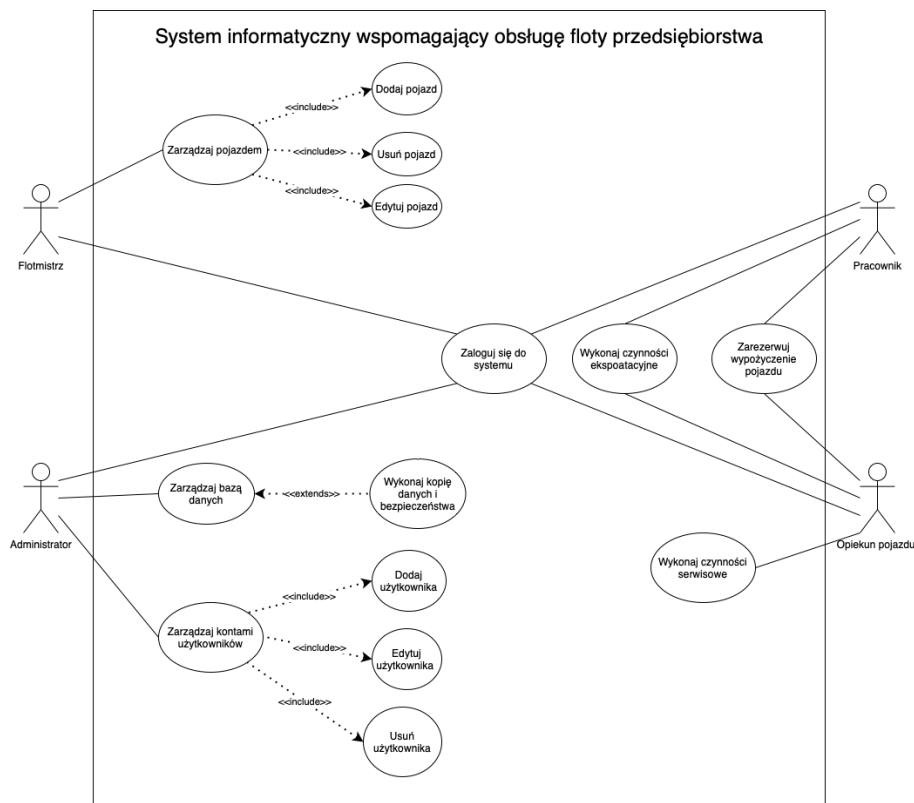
System informatyczny wspomagający obsługę floty przedsiębiorstwa

Flotmistrz

Zarządzaj pojazdem

<<include>>

Dodaj pojazd

<<include>>

Usuń pojazd

<<include>>

Edytuj pojazd

Pracownik

Zaloguj się do systemu

Wykonaj czynności ekspoatacyjne

Zarezerwuj wypożyczenie pojazdu

Administrator

Zarządzaj bazą danych

<<extends>>

Wykonaj kopię danych i bezpieczeństwa

Opiekun pojazdu

Wykonaj czynności serwisowe

Zarządzaj kontami użytkowników

<<include>>

Dodaj użytkownika

<<include>>

Edytuj użytkownika

<<include>>

Usuń użytkownika